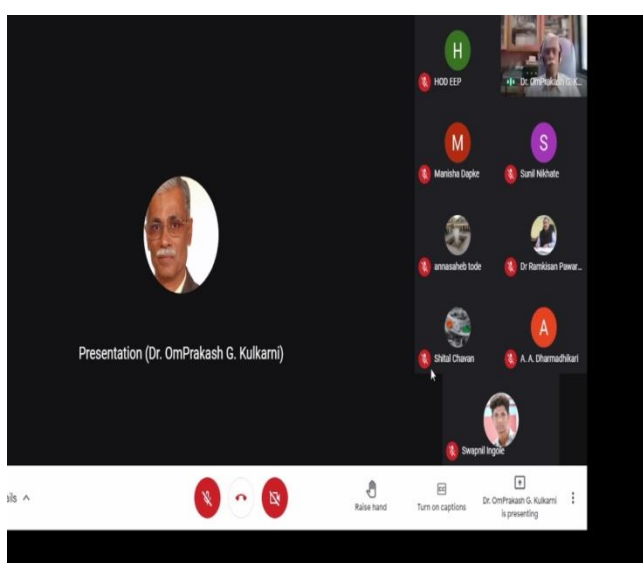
H
HOD EEP

Dr. OmPrakash G. K...

M
Manisha Dapke

S
Sunil Nikhate

annasaheb tode

Dr Ramkisan Pawar...

Shital Chavan

A
A. A. Dharmadhikari

Swapnil Ingole

Presentation (Dr. OmPrakash G. Kulkarni)

ils ^

Raise hand

Turn on captions

Dr. OmPrakash G. Kulkarni is presenting